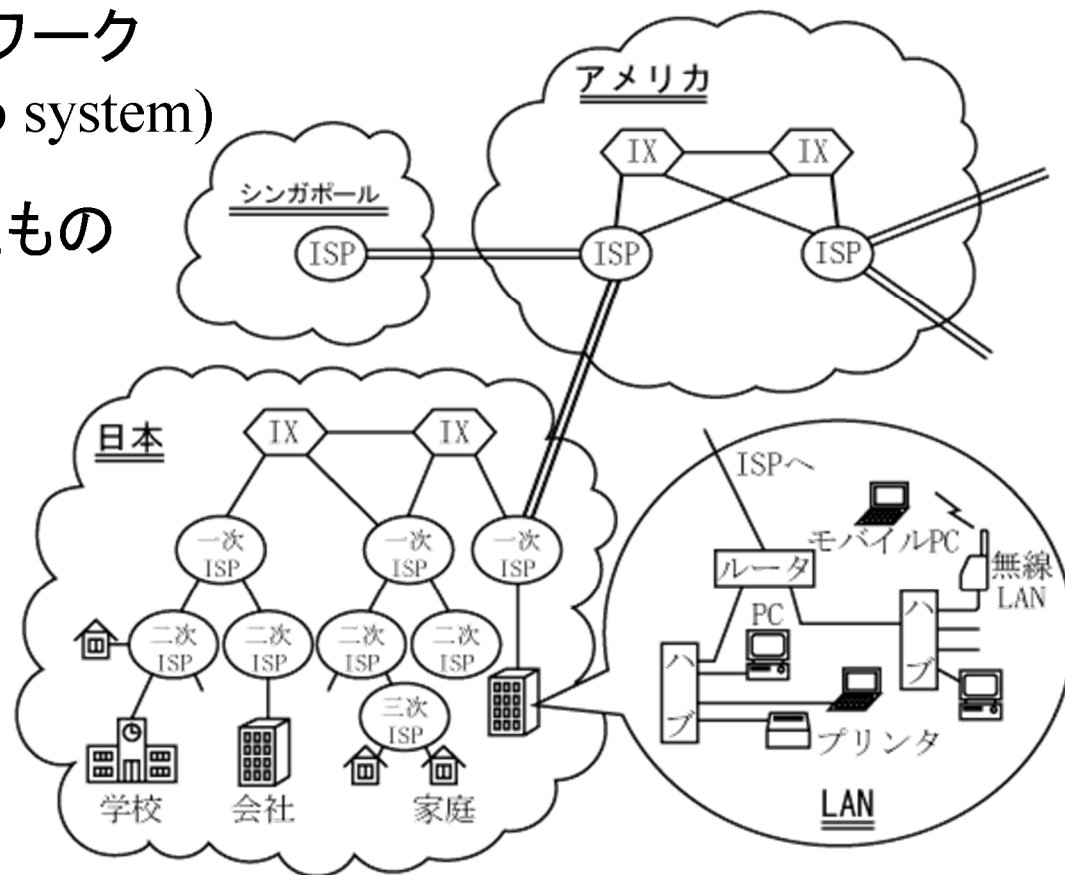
フーク
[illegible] system)
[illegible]もの

アメリカ
IX
IX
シンガポール
ISP
ISP
ISP

日本
IX
IX
一次 ISP
一次 ISP
一次 ISP
二次 ISP
二次 ISP
二次 ISP
二次 ISP
三次 ISP
学校
会社
家庭

ISPへ
モバイルPC
ルータ
無線 LAN
PC
ハブ
ハブ
プリンタ
LAN